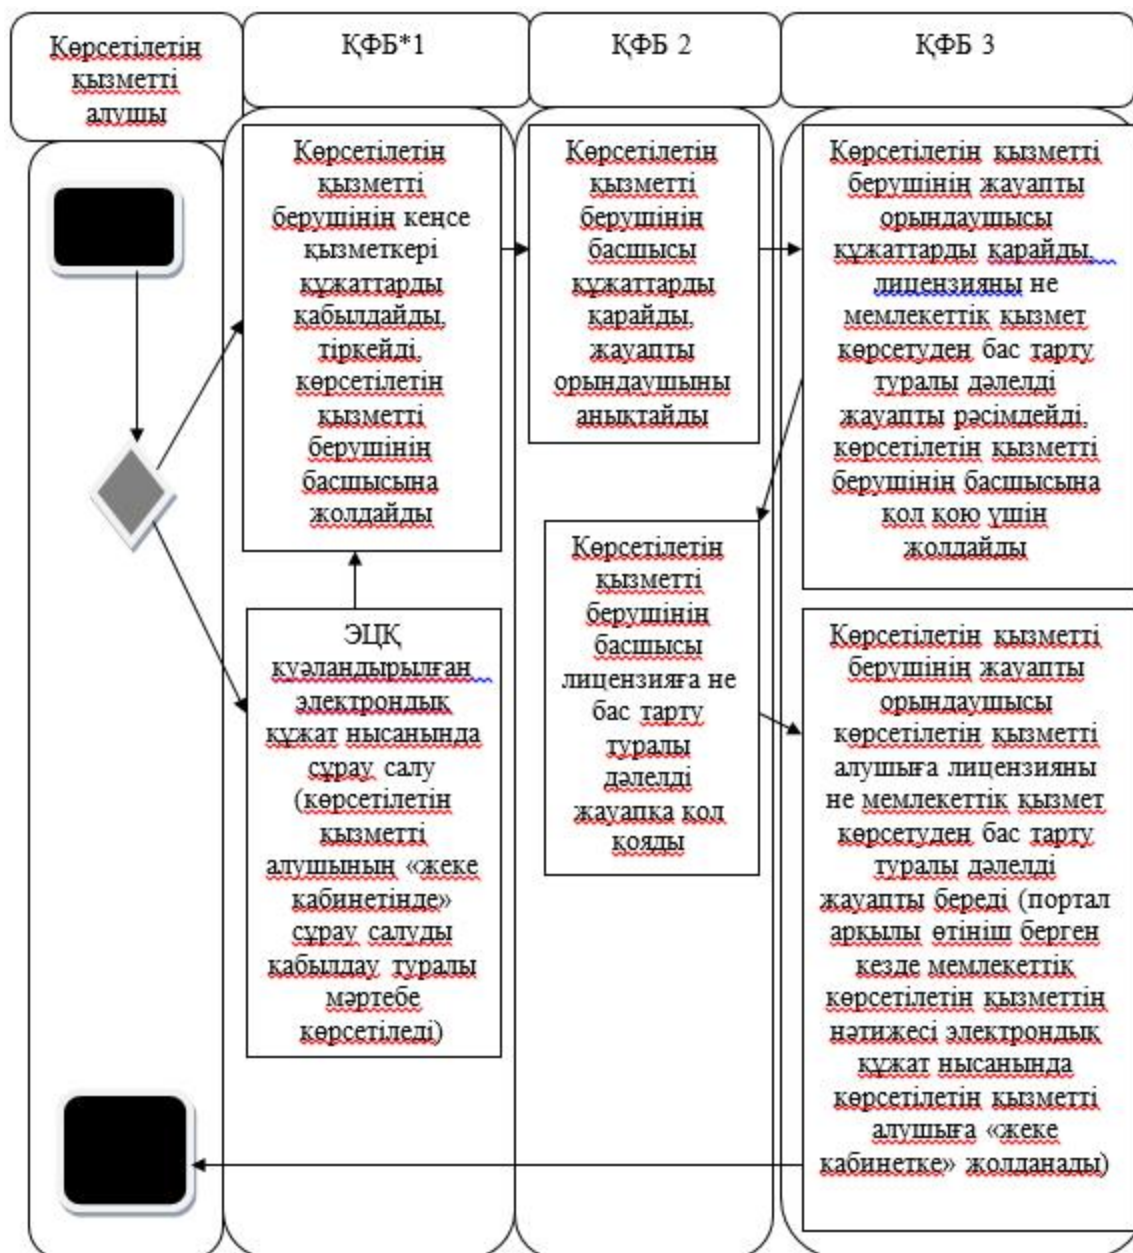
Көрсетілетін қызметті алушы

ҚФБ*1

ҚФБ 2

ҚФБ 3

Көрсетілетін қызметті берушінің кеңсе қызметкері құжаттарды қабылдайды, тіркейді, көрсетілетін қызметті берушінің басшысына жолдайды

Көрсетілетін қызметті берушінің басшысы құжаттарды қарайды, жауапты орындаушыны анықтайды

Көрсетілетін қызметті берушінің жауапты орындаушысы құжаттарды қарайды, лицензияны не мемлекеттік қызмет көрсетуден бас тарту туралы дәлелді жауапты рәсімдейді, көрсетілетін қызметті берушінің басшысына қол қою үшін жолдайды

Көрсетілетін қызметті берушінің басшысы лицензияға не бас тарту туралы дәлелді жауапқа қол қояды

ЭЦҚ куәландырылған электрондық құжат нысанында сұрау салу (көрсетілетін қызметті алушының «жеке кабинетінде» сұрау салуды қабылдау туралы мәртебе көрсетіледі)

Көрсетілетін қызметті берушінің жауапты орындаушысы көрсетілетін қызметті алушыға лицензияны не мемлекеттік қызмет көрсетуден бас тарту туралы дәлелді жауапты береді (портал арқылы өтініш берген кезде мемлекеттік көрсетілетін қызметтің нәтижесі электрондық құжат нысанында көрсетілетін қызметті алушыға «жеке кабинетке» жолданады)